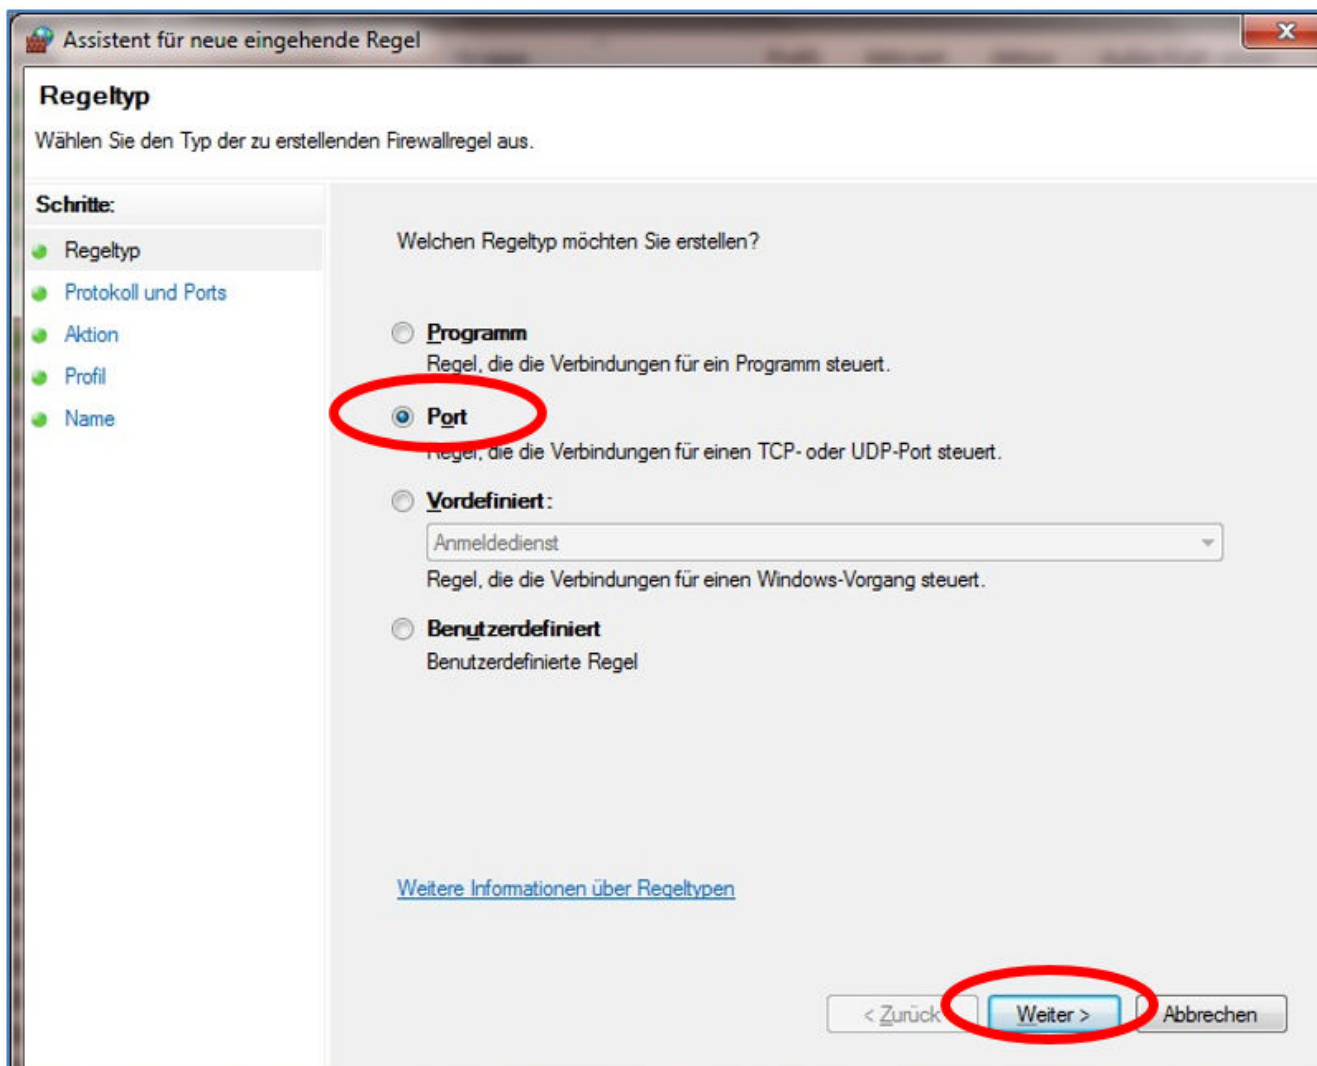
Assistent für neue eingehende Regel

Regeltyp

Wählen Sie den Typ der zu erstellenden Firewallregel aus.

Schritte:

Regeltyp

Protokoll und Ports

Aktion

Profil

Name

Welchen Regeltyp möchten Sie erstellen?

Programm

Regel, die die Verbindungen für ein Programm steuert.

Port

Regel, die die Verbindungen für einen TCP- oder UDP-Port steuert.

Vordefiniert:

Anmeldedienst

Regel, die die Verbindungen für einen Windows-Vorgang steuert.

Benutzerdefiniert

Benutzerdefinierte Regel

Weitere Informationen über Regeltypen

< Zurück

Weiter >

Abbrechen